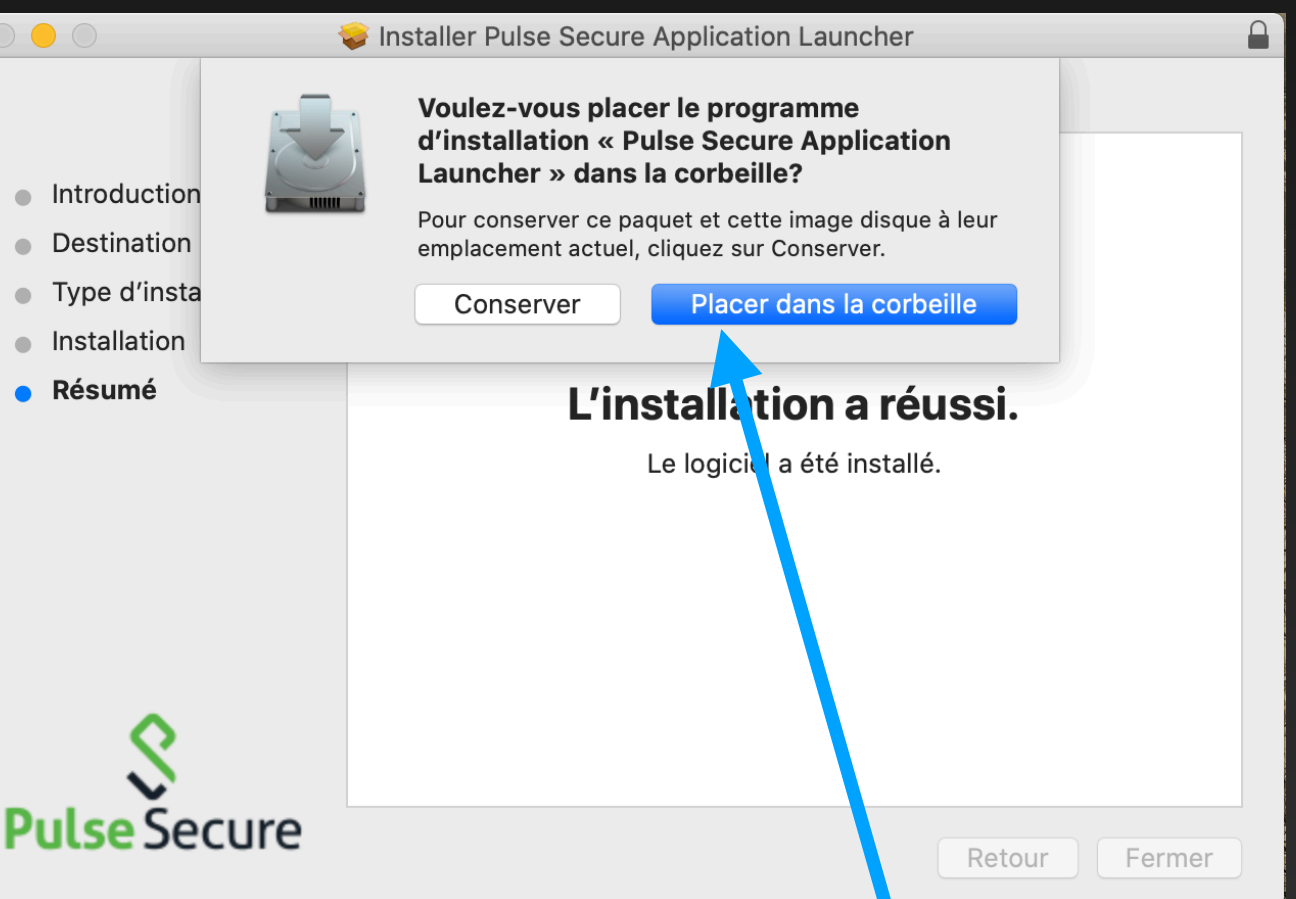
Installer Pulse Secure Application Launcher

Voulez-vous placer le programme d'installation « Pulse Secure Application Launcher » dans la corbeille?

Pour conserver ce paquet et cette image disque à leur emplacement actuel, cliquez sur Conserver.

Conserver

Placer dans la corbeille

Introduction
Destination
Type d'insta
Installation
Résumé

L'installation a réussi.

Le logiciel a été installé.

Pulse Secure

Retour

Fermer